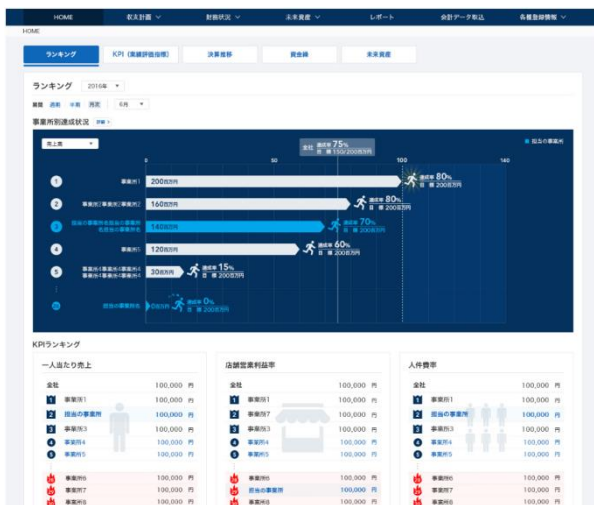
HOME　収支計画　財務状況　未来資産　レポート　会計データ取込　各種登録情報

HOME

ランキング　KPI（業績評価指標）　決算推移　資金繰　未来資産

ランキング　2016年

期間　通期　半期　四半期　6月

事業所別達成状況　詳細

売上高

担当の事業所

全社　達成率 75%　目標 150/200百万円

0　50　100　140

1　事業所1　200百万円　達成率 80%　目標 200百万円

2　事業所7事業所2事業所1　160百万円　達成率 80%　目標 200百万円

3　担当の事業所名担当の事業所名担当の事業所名　140百万円　達成率 70%　目標 200百万円

4　事業所3　120百万円　達成率 60%　目標 200百万円

5　事業所5事業所8事業所6事業所4事業所3　30百万円　達成率 15%　目標 200百万円

15　担当の事業所名　0百万円　達成率 0%　目標 200百万円

KPIランキング

一人当たり売上

| 全社 | 100,000 | 円 |
|---|---|---|
| 1 事業所1 | 100,000 | 円 |
| 2 担当の事業所 | 100,000 | 円 |
| 3 事業所3 | 100,000 | 円 |
| 4 事業所4 | 100,000 | 円 |
| 5 事業所5 | 100,000 | 円 |
| 事業所6 | 100,000 | 円 |
| 事業所7 | 100,000 | 円 |
| 事業所8 | 100,000 | 円 |

店舗営業利益率

| 全社 | 100,000 | 円 |
|---|---|---|
| 1 事業所1 | 100,000 | 円 |
| 2 事業所7 | 100,000 | 円 |
| 3 事業所3 | 100,000 | 円 |
| 4 事業所4 | 100,000 | 円 |
| 5 事業所5 | 100,000 | 円 |
| 事業所6 | 100,000 | 円 |
| 担当の事業所 | 100,000 | 円 |
| 事業所8 | 100,000 | 円 |

人件費率

| 全社 | 100,000 | 円 |
|---|---|---|
| 1 事業所1 | 100,000 | 円 |
| 2 担当の事業所 | 100,000 | 円 |
| 3 事業所3 | 100,000 | 円 |
| 4 事業所4 | 100,000 | 円 |
| 5 事業所5 | 100,000 | 円 |
| 事業所6 | 100,000 | 円 |
| 事業所7 | 100,000 | 円 |
| 事業所8 | 100,000 | 円 |